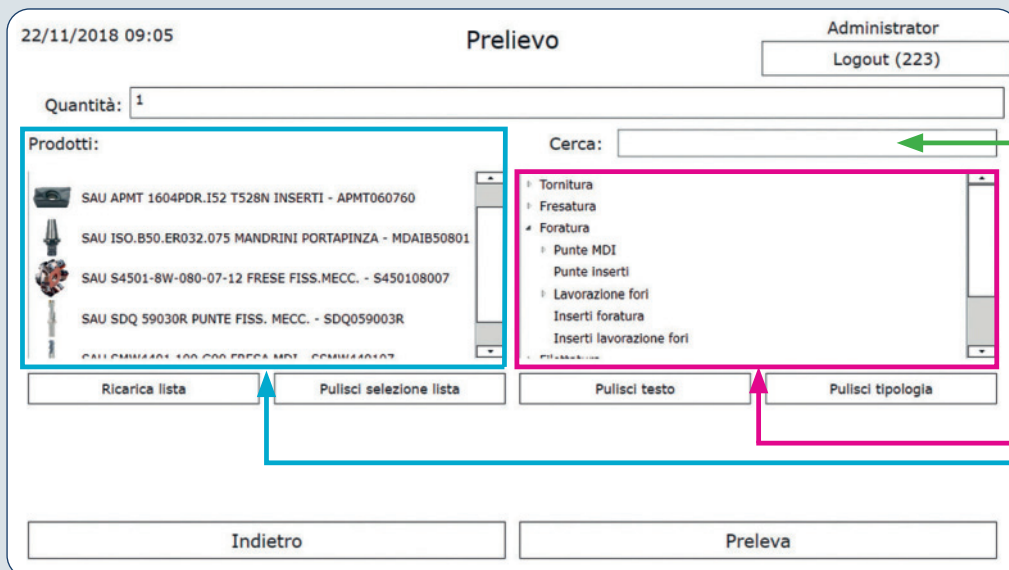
22/11/2018 09:05

Prelievo

Administrator

Logout (223)

Quantità: 1

Prodotti:

SAU APMT 1604PDR.I52 T528N INSERTI - APMT060760

SAU ISO.B50.ER032.075 MANDRINI PORTAPINZA - MDAIB50801

SAU S4501-8W-080-07-12 FRESE FISS.MECC. - S450108007

SAU SDQ 59030R PUNTE FISS. MECC. - SDQ059003R

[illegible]

Cerca:

Tornitura
Fresatura
Foratura
Punte MDI
Punte inserti
Lavorazione fori
Inserti foratura
Inserti lavorazione fori
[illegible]

Ricarica lista

Pulisci selezione lista

Pulisci testo

Pulisci tipologia

Indietro

Preleva